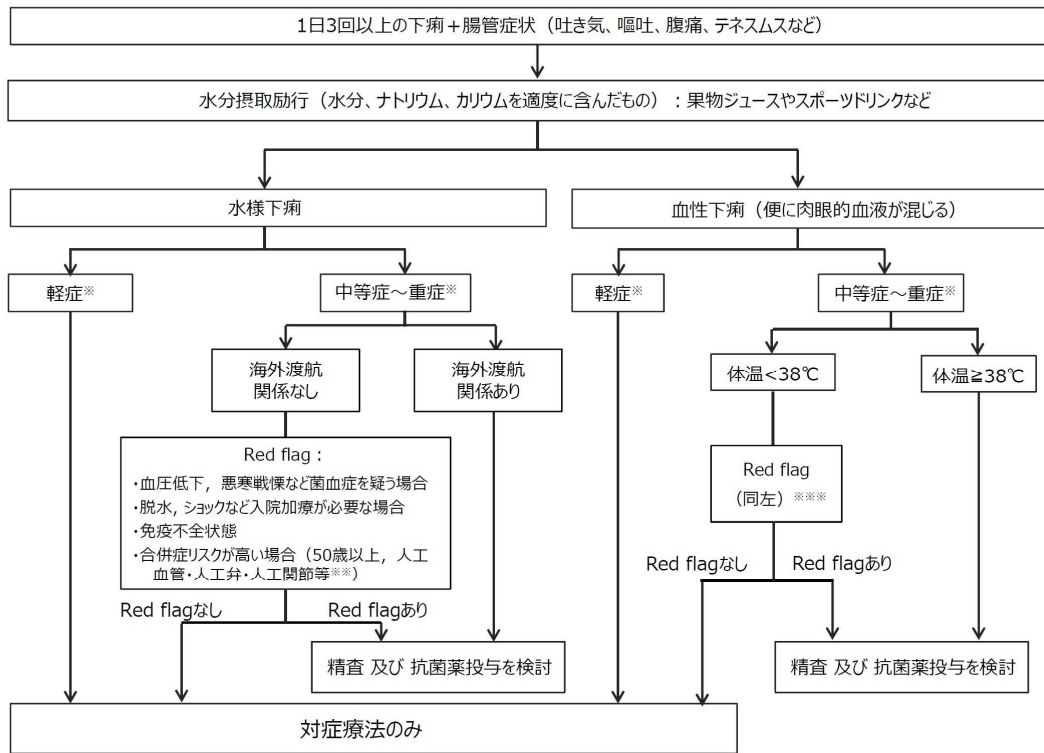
1日3回以上の下痢＋腸管症状（吐き気、嘔吐、腹痛、テネスムスなど）

水分摂取励行（水分、ナトリウム、カリウムを適度に含んだもの）：果物ジュースやスポーツドリンクなど

水様下痢

血性下痢（便に肉眼的血液が混じる）

軽症※

中等症～重症※

軽症※

中等症～重症※

海外渡航関係なし

海外渡航関係あり

体温<38℃

体温≧38℃

Red flag：
・血圧低下，悪寒戦慄など菌血症を疑う場合
・脱水，ショックなど入院加療が必要な場合
・免疫不全状態
・合併症リスクが高い場合（50歳以上，人工血管・人工弁・人工関節等※※）

Red flag（同左）※※※

Red flagなし

Red flagあり

Red flagなし

Red flagあり

精査 及び 抗菌薬投与を検討

精査 及び 抗菌薬投与を検討

対症療法のみ